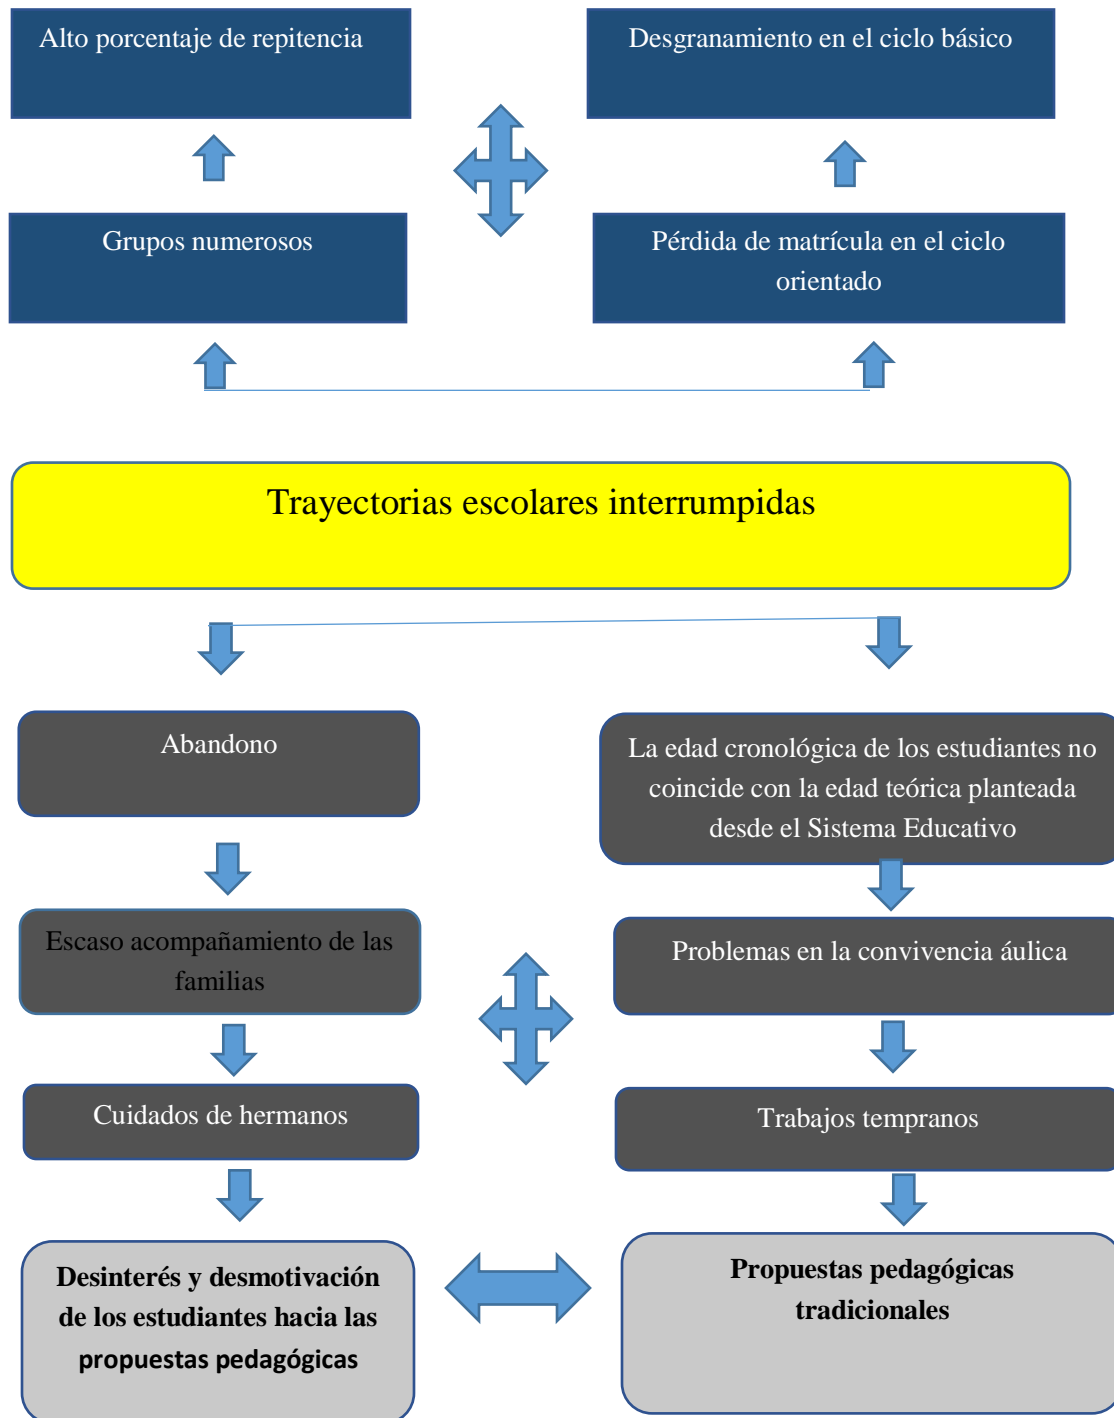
Alto porcentaje de repitencia

Desgranamiento en el ciclo básico

Grupos numerosos

Pérdida de matrícula en el ciclo orientado

Trayectorias escolares interrumpidas

Abandono

La edad cronológica de los estudiantes no coincide con la edad teórica planteada desde el Sistema Educativo

Escaso acompañamiento de las familias

Problemas en la convivencia áulica

Cuidados de hermanos

Trabajos tempranos

Desinterés y desmotivación de los estudiantes hacia las propuestas pedagógicas

Propuestas pedagógicas tradicionales